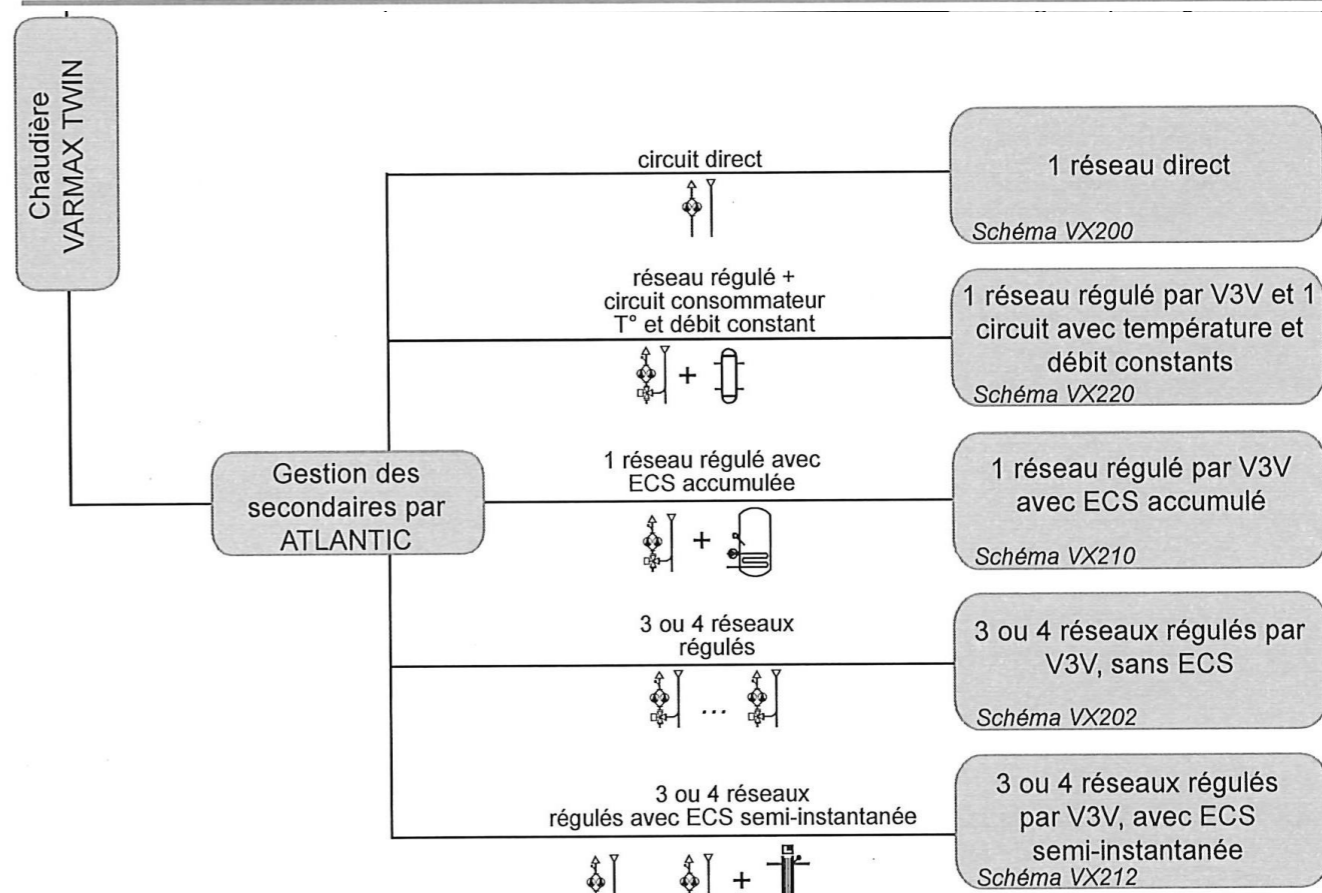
Chaudière VARMAX TWIN

Gestion des secondaires par ATLANTIC

circuit direct

1 réseau direct
Schéma VX200

réseau régulé + circuit consommateur T° et débit constant

+

1 réseau régulé par V3V et 1 circuit avec température et débit constants
Schéma VX220

1 réseau régulé avec ECS accumulée

+

1 réseau régulé par V3V avec ECS accumulé
Schéma VX210

3 ou 4 réseaux régulés

...

3 ou 4 réseaux régulés par V3V, sans ECS
Schéma VX202

3 ou 4 réseaux régulés avec ECS semi-instantanée

+

3 ou 4 réseaux régulés par V3V, avec ECS semi-instantanée
Schéma VX212